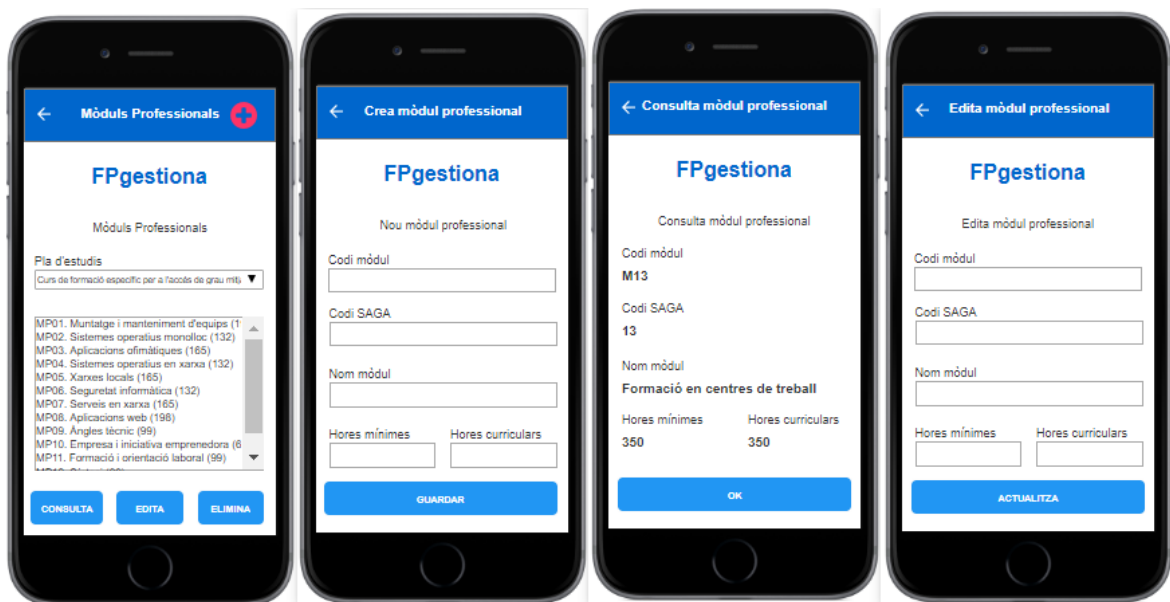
← Mòduls Professionals

FPgestiona

Mòduls Professionals

Pla d'estudis

Curs de formació específic per a l'accés de grau mitjà ▼

MP01. Muntatge i manteniment d'equips (1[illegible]
MP02. Sistemes operatius monolloc (132)
MP03. Aplicacions ofimàtiques (165)
MP04. Sistemes operatius en xarxa (132)
MP05. Xarxes locals (165)
MP06. Seguretat informàtica (132)
MP07. Serveis en xarxa (165)
MP08. Aplicacions web (198)
MP09. Àngles tècnic (99)
MP10. Empresa i iniciativa emprenedora (6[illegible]
MP11. Formació i orientació laboral (99)
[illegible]

CONSULTA
EDITA
ELIMINA

← Crea mòdul professional

FPgestiona

Nou mòdul professional

Codi mòdul

Codi SAGA

Nom mòdul

Hores mínimes

Hores curriculars

GUARDAR

← Consulta mòdul professional

FPgestiona

Consulta mòdul professional

Codi mòdul

M13

Codi SAGA

13

Nom mòdul

Formació en centres de treball

Hores mínimes

350

Hores curriculars

350

OK

← Edita mòdul professional

FPgestiona

Edita mòdul professional

Codi mòdul

Codi SAGA

Nom mòdul

Hores mínimes

Hores curriculars

ACTUALITZA